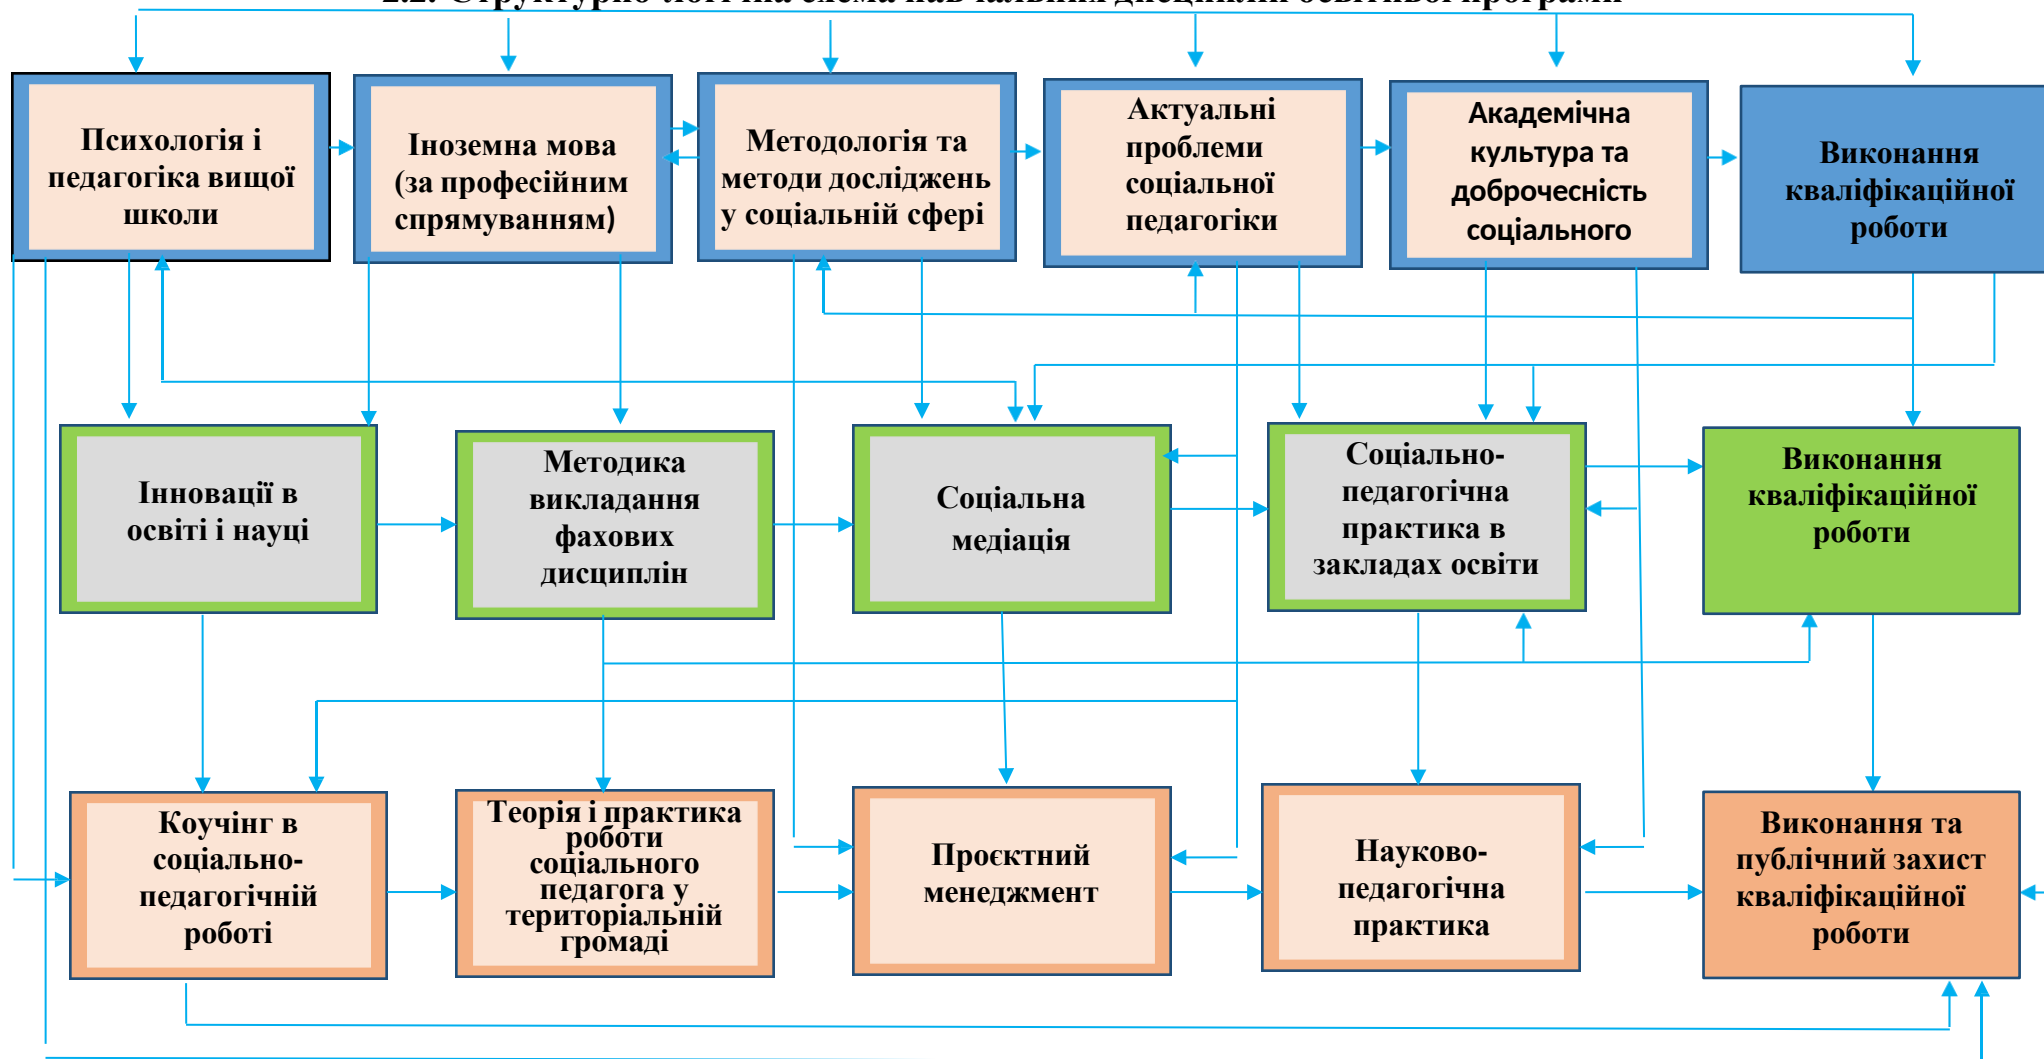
Психологія і педагогіка вищої школи

Іноземна мова (за професійним спрямуванням)

Методологія та методи досліджень у соціальній сфері

Актуальні проблеми соціальної педагогіки

Академічна культура та доброчесність соціального

Виконання кваліфікаційної роботи

Інновації в освіті і науці

Методика викладання фахових дисциплін

Соціальна медіація

Соціально-педагогічна практика в закладах освіти

Виконання кваліфікаційної роботи

Коучінг в соціально-педагогічній роботі

Теорія і практика роботи соціального педагога у територіальній громаді

Проєктний менеджмент

Науково-педагогічна практика

Виконання та публічний захист кваліфікаційної роботи